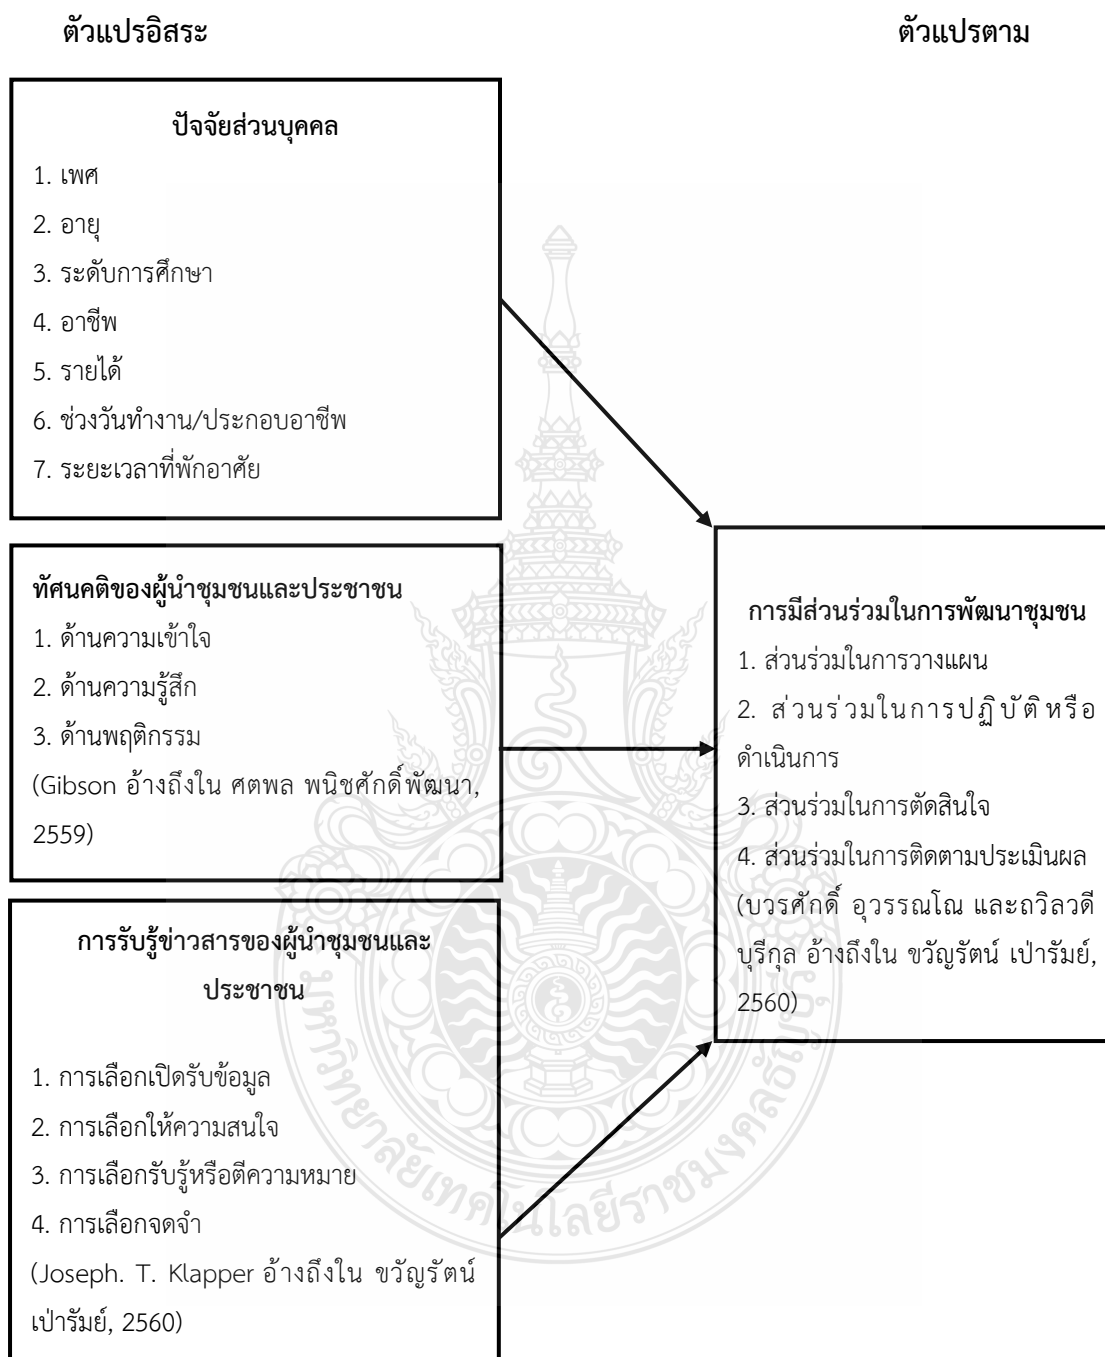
ตัวแปรอิสระ

ตัวแปรตาม

ปัจจัยส่วนบุคคล

1. เพศ
2. อายุ
3. ระดับการศึกษา
4. อาชีพ
5. รายได้
6. ช่วงวันทำงาน/ประกอบอาชีพ
7. ระยะเวลาที่พักอาศัย

ทัศนคติของผู้นำชุมชนและประชาชน

1. ด้านความเข้าใจ
2. ด้านความรู้สึก
3. ด้านพฤติกรรม
(Gibson อ้างถึงใน ศตพล พนิชศักดิ์พัฒนา, 2559)

การรับรู้ข่าวสารของผู้นำชุมชนและประชาชน

1. การเลือกเปิดรับข้อมูล
2. การเลือกให้ความสนใจ
3. การเลือกรับรู้หรือตีความหมาย
4. การเลือกจดจำ
(Joseph. T. Klapper อ้างถึงใน ขวัญรัตน์ เป่ารัมย์, 2560)

การมีส่วนร่วมในการพัฒนาชุมชน

1. ส่วนร่วมในการวางแผน
2. ส่วนร่วมในการปฏิบัติหรือดำเนินการ
3. ส่วนร่วมในการตัดสินใจ
4. ส่วนร่วมในการติดตามประเมินผล
(บวรศักดิ์ อุวรรณโณ และถวิลวดี บุรีกุล อ้างถึงใน ขวัญรัตน์ เป่ารัมย์, 2560)